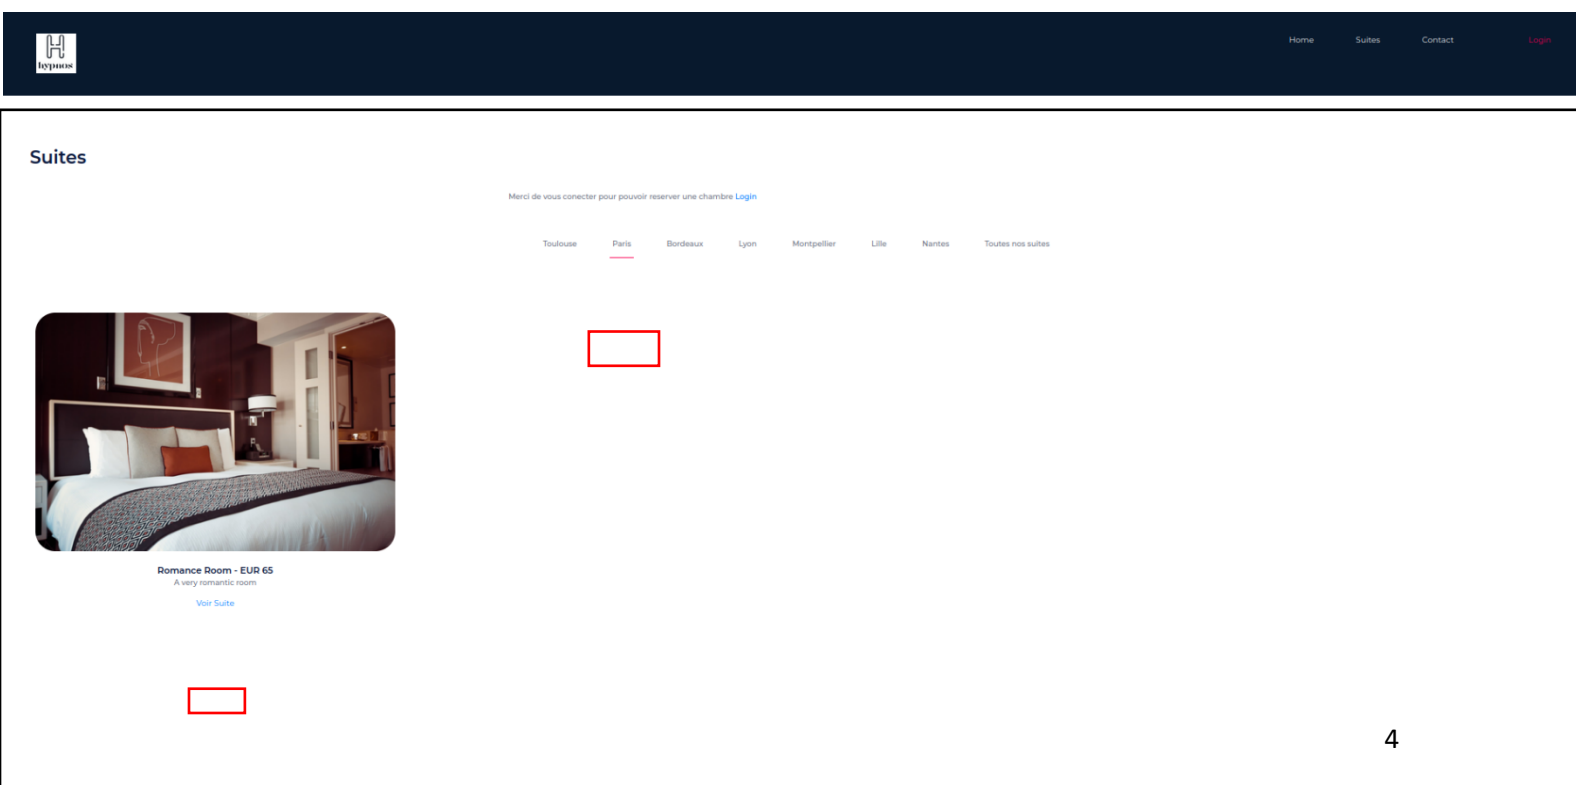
H
hypnos

Home Suites Contact Login

Suites

Merci de vous conecter pour pouvoir reserver une chambre Login

Toulouse Paris Bordeaux Lyon Montpellier Lille Nantes Toutes nos suites

Romance Room - EUR 65
A very romantic room
Voir Suite

4